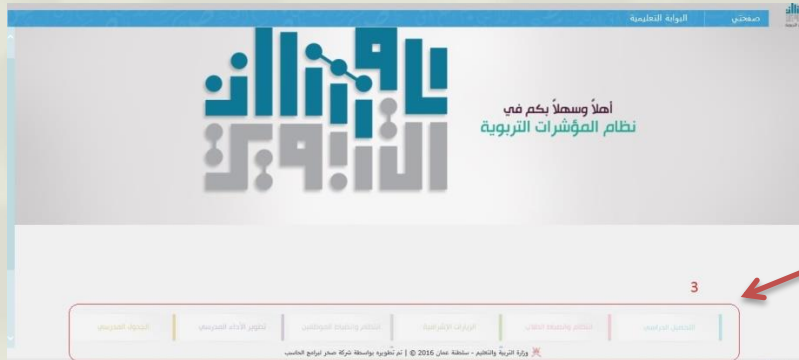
صفحتي | البوابة التعليمية

الميزان التربوي

أهلاً وسهلاً بكم في
نظام المؤشرات التربوية

3

التحصيل الدراسي | الانتظام والانضباط الطلابي | الزيارات الإشرافية | انتظام وانضباط الموظفين | تطوير الأداء المدرسي | الجدول المدرسي

وزارة التربية والتعليم - سلطنة عمان 2016 © | تم تطويره بواسطة شركة صحار لبرامج الحاسب